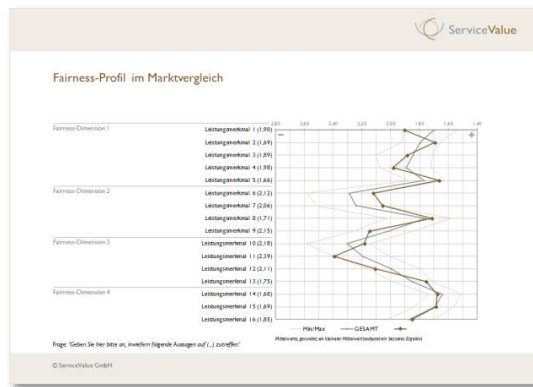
ServiceValue

Fairness-Profil im Marktvergleich

2,80 2,60 2,40 2,20 2,00 1,80 1,60 1,40

–

+

Fairness-Dimension 1
Leistungsmerkmal 1 (1,90)
Leistungsmerkmal 2 (1,69)
Leistungsmerkmal 3 (1,89)
Leistungsmerkmal 4 (1,98)
Leistungsmerkmal 5 (1,66)

Fairness-Dimension 2
Leistungsmerkmal 6 (2,12)
Leistungsmerkmal 7 (2,06)
Leistungsmerkmal 8 (1,71)
Leistungsmerkmal 9 (2,15)

Fairness-Dimension 3
Leistungsmerkmal 10 (2,18)
Leistungsmerkmal 11 (2,29)
Leistungsmerkmal 12 (2,11)
Leistungsmerkmal 13 (1,75)

Fairness-Dimension 4
Leistungsmerkmal 14 (1,68)
Leistungsmerkmal 15 (1,69)
Leistungsmerkmal 16 (1,85)

Min/Max — GESAMT

Mittelwerte, gerundet; ein kleiner Mittelwert bedeutet ein besseres Ergebnis

Frage: "Geben Sie hier bitte an, inwiefern folgende Aussagen auf (...) zutreffen"

© ServiceValue GmbH